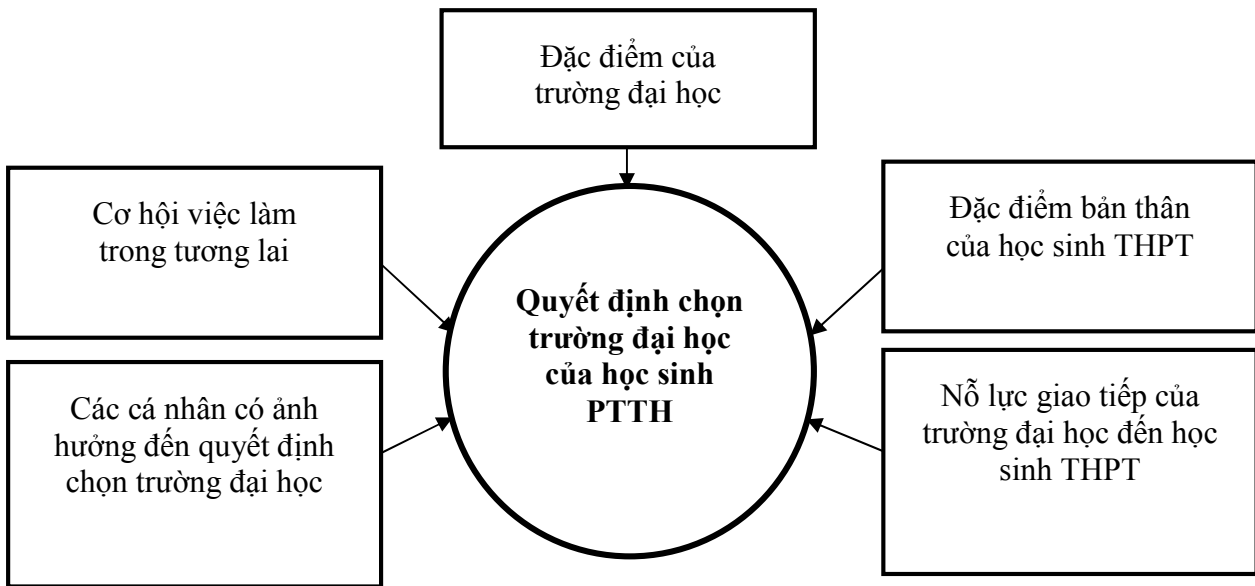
Đặc điểm của trường đại học

Cơ hội việc làm trong tương lai

Đặc điểm bản thân của học sinh THPT

**Quyết định chọn trường đại học của học sinh PTTH**

Các cá nhân có ảnh hưởng đến quyết định chọn trường đại học

Nỗ lực giao tiếp của trường đại học đến học sinh THPT